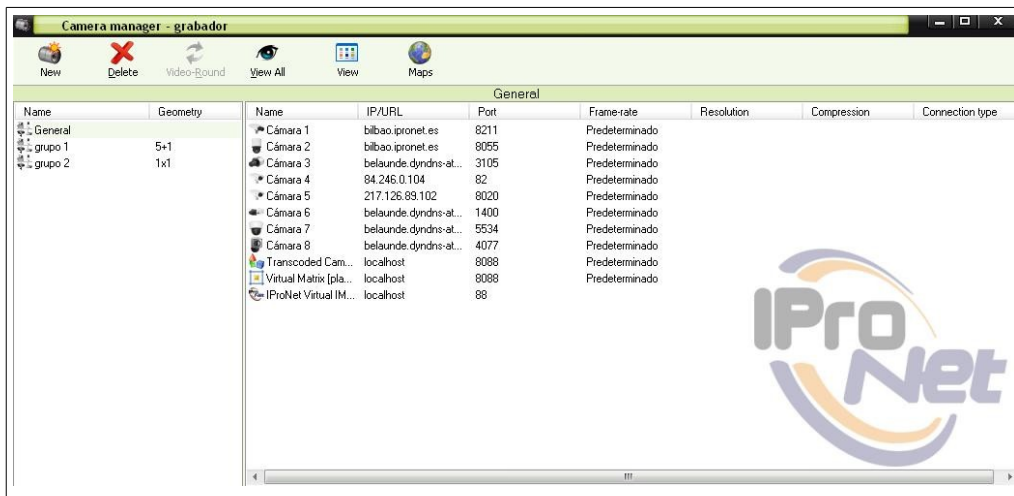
Camera manager - grabador

New
Delete
Video-Round
View All
View
Maps

General

| Name | Geometry |
|---|---|
| General | |
| grupo 1 | 5+1 |
| grupo 2 | 1x1 |

| Name | IP/URL | Port | Frame-rate | Resolution | Compression | Connection type |
|---|---|---|---|---|---|---|
| Cámara 1 | bilbao.ipronet.es | 8211 | Predeterminado | | | |
| Cámara 2 | bilbao.ipronet.es | 8055 | Predeterminado | | | |
| Cámara 3 | belaunde.dyndns-at... | 3105 | Predeterminado | | | |
| Cámara 4 | 84.246.0.104 | 82 | Predeterminado | | | |
| Cámara 5 | 217.126.89.102 | 8020 | Predeterminado | | | |
| Cámara 6 | belaunde.dyndns-at... | 1400 | Predeterminado | | | |
| Cámara 7 | belaunde.dyndns-at... | 5534 | Predeterminado | | | |
| Cámara 8 | belaunde.dyndns-at... | 4077 | Predeterminado | | | |
| Transcoded Cam... | localhost | 8088 | Predeterminado | | | |
| Virtual Matrix [pla... | localhost | 8088 | Predeterminado | | | |
| IProNet Virtual IM... | localhost | 88 | | | | |

IPro
Net